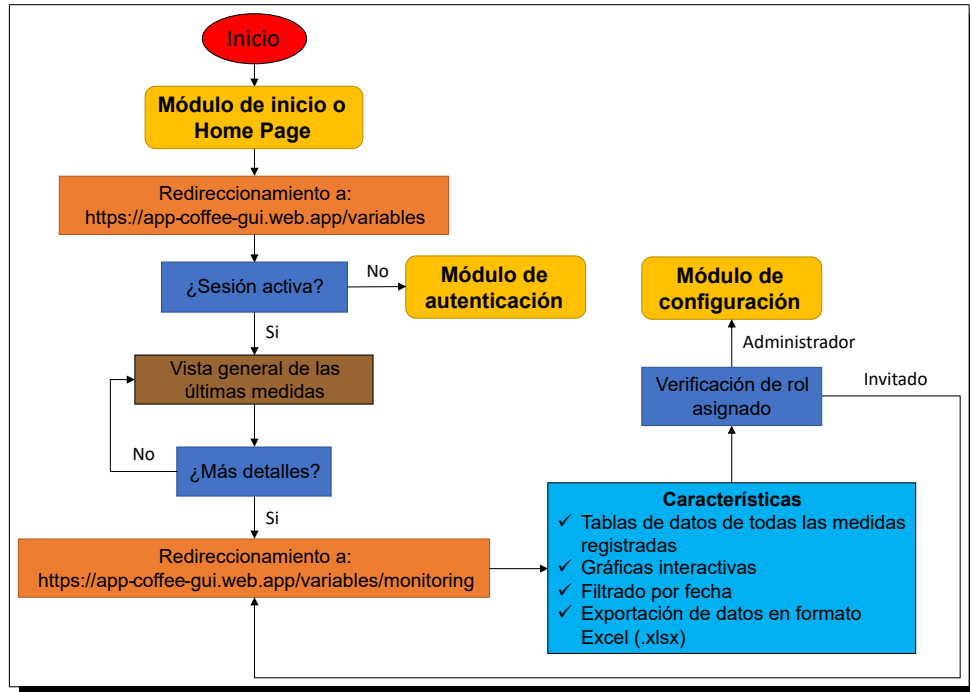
Inicio

Módulo de inicio o Home Page

Redireccionamiento a: https://app-coffee-gui.web.app/variables

¿Sesión activa?

No

Módulo de autenticación

Si

Vista general de las últimas medidas

No

¿Más detalles?

Si

Redireccionamiento a: https://app-coffee-gui.web.app/variables/monitoring

Características
✓ Tablas de datos de todas las medidas registradas
✓ Gráficas interactivas
✓ Filtrado por fecha
✓ Exportación de datos en formato Excel (.xlsx)

Verificación de rol asignado

Invitado

Administrador

Módulo de configuración